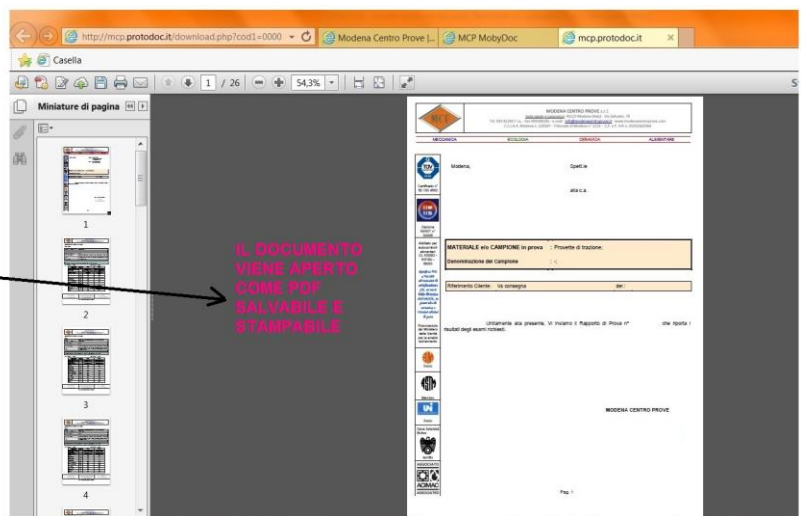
http://mcp.protodoc.it/download.php?cod1=0000

Modena Centro Prove |...

MCP MobyDoc

mcp.protodoc.it

Casella

1 / 26

54,3%

Miniature di pagina

1

2

3

4

IL DOCUMENTO VIENE APERTO COME PDF SALVABILE E STAMPABILE

MODENA CENTRO PROVE s.r.l.

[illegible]

MECCANICA ECOLOGIA CERAMICA ALIMENTARE

Modena,

Spett.le

alla c.a.

MATERIALE e/o CAMPIONE in prova : Provette di trazione;

Denominazione del Campione : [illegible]

Riferimento Cliente: Vs consegna del:

Unitamente alla presente, Vi inviamo il Rapporto di Prova n° che riporta i risultati degli esami richiesti.

MODENA CENTRO PROVE

ACIMAC

Pag. 1